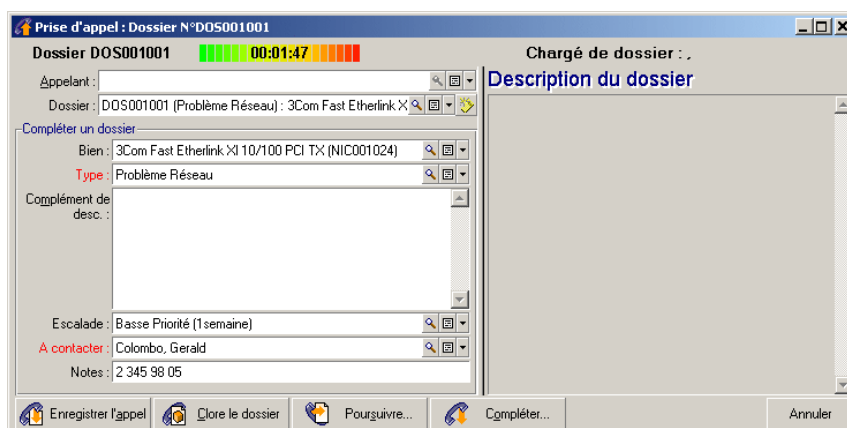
Prise d'appel : Dossier N°DOS001001

Dossier DOS001001 00:01:47

Chargé de dossier : ,

Appelant :

Dossier : DOS001001 (Problème Réseau) : 3Com Fast Etherlink X

Description du dossier

Compléter un dossier

Bien : 3Com Fast Etherlink XI 10/100 PCI TX (NIC001024)

Type : Problème Réseau

Complément de desc. :

Escalade : Basse Priorité (1semaine)

A contacter : Colombo, Gerald

Notes : 2 345 98 05

Enregistrer l'appel

Clore le dossier

Poursuivre...

Compléter...

Annuler